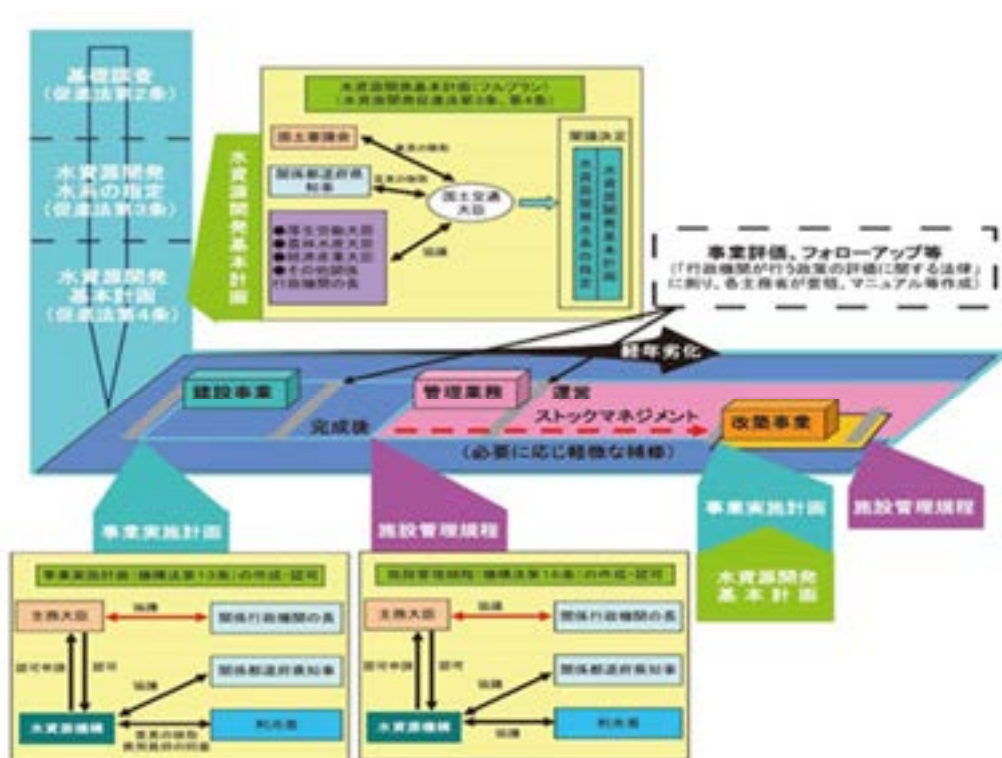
基礎調査
(促進法第2条)

水資源開発
水系の指定
(促進法第3条)

水資源開発
基本計画
(促進法第4条)

水資源開発基本計画

水資源開発基本計画(フルプラン)
(水資源開発促進法第3条、第4条)

国土審議会

関係都道府県知事

●厚生労働大臣
●農林水産大臣
●経済産業大臣
●その他関係行政機関の長

意見の聴取

意見の聴取

国土交通大臣

協議

閣議決定

水資源開発水系の指定

水資源開発基本計画

事業評価、フォローアップ等
(「行政機関が行う政策の評価に関する法律」に則り、各主務省が要領、マニュアル等作成)

経年劣化

建設事業

管理業務

運営

ストックマネジメント

改築事業

完成後

(必要に応じ軽微な補修)

事業実施計画

施設管理規程

事業実施計画

水資源開発基本計画

施設管理規程

事業実施計画(機構法第13条)の作成・認可

主務大臣

協議

関係行政機関の長

認可申請

認可

協議

関係都道府県知事

水資源機構

意見の聴取
費用負担の同意

利水者

施設管理規程(機構法第14条)の作成・認可

主務大臣

協議

関係行政機関の長

協議

関係都道府県知事

水資源機構

協議

利水者